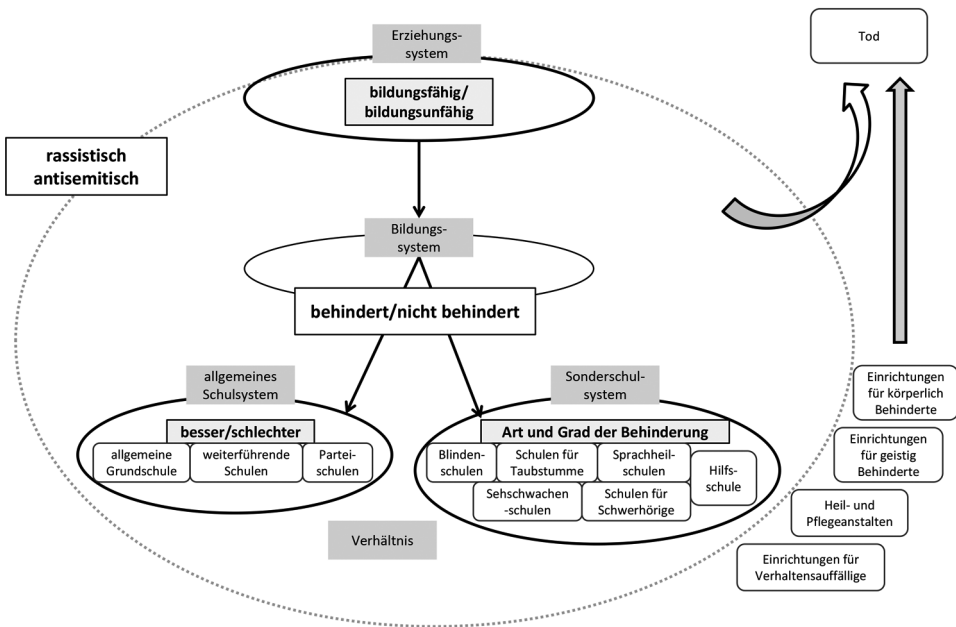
Erziehungs-system

bildungsfähig/ bildungsunfähig

Tod

rassistisch antisemitisch

Bildungs-system

behindert/nicht behindert

allgemeines Schulsystem

besser/schlechter

allgemeine Grundschule

weiterführende Schulen

Partei-schulen

Sonderschul-system

Art und Grad der Behinderung

Blinden-schulen

Schulen für Taubstumme

Sprachheil-schulen

Hilfs-schule

Sehschwachen -schulen

Schulen für Schwerhörige

Verhältnis

Einrichtungen für körperlich Behinderte

Einrichtungen für geistig Behinderte

Heil- und Pflegeanstalten

Einrichtungen für Verhaltensauffällige